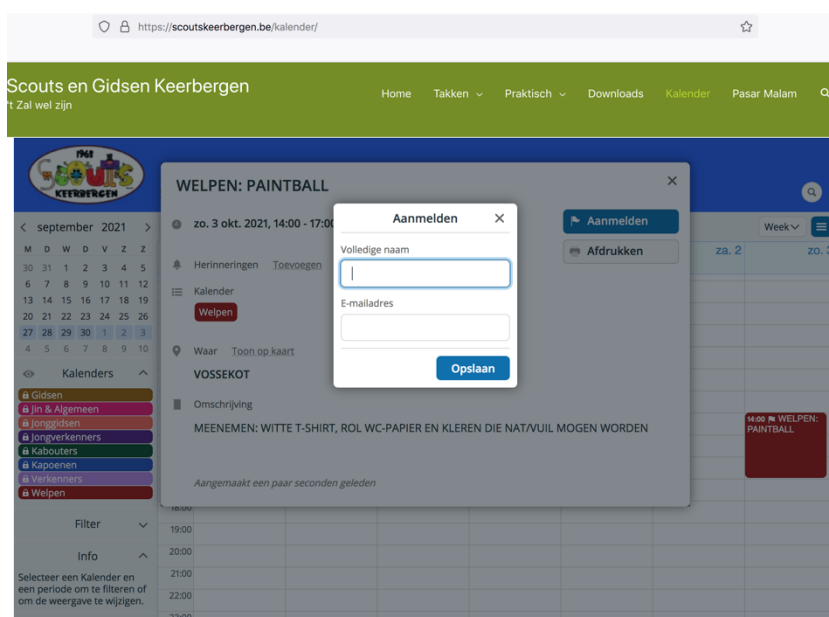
https://scoutskeerbergen.be/kalender/

Scouts en Gidsen Keerbergen
't Zal wel zijn

Home Takken Praktisch Downloads Kalender Pasar Malam

1961 SCOUTS KEERBERGEN

< september 2021 >

| M | D | W | D | V | Z | Z |
|---|---|---|---|---|---|---|
| 30 | 31 | 1 | 2 | 3 | 4 | 5 |
| 6 | 7 | 8 | 9 | 10 | 11 | 12 |
| 13 | 14 | 15 | 16 | 17 | 18 | 19 |
| 20 | 21 | 22 | 23 | 24 | 25 | 26 |
| 27 | 28 | 29 | 30 | 1 | 2 | 3 |
| 4 | 5 | 6 | 7 | 8 | 9 | 10 |

Kalenders
Gidsen
Jin & Algemeen
Jonggidsen
Jongverkenners
Kabouters
Kapoenen
Verkenners
Welpen

Filter

Info

Selecteer een Kalender en een periode om te filteren of om de weergave te wijzigen.

WELPEN: PAINTBALL

zo. 3 okt. 2021, 14:00 - 17:00

Herinneringen Toevoegen

Kalender
Welpen

Waar Toon op kaart
VOSSEKOT

Omschrijving
MEENEMEN: WITTE T-SHIRT, ROL WC-PAPIER EN KLEREN DIE NAT/VUIL MOGEN WORDEN

Aangemaakt een paar seconden geleden

Aanmelden
Afdrukken

Aanmelden
Volledige naam
E-mailadres
Opslaan

Week
za. 2
zo. 3

14:00 WELPEN: PAINTBALL

18:00
19:00
20:00
21:00
22:00